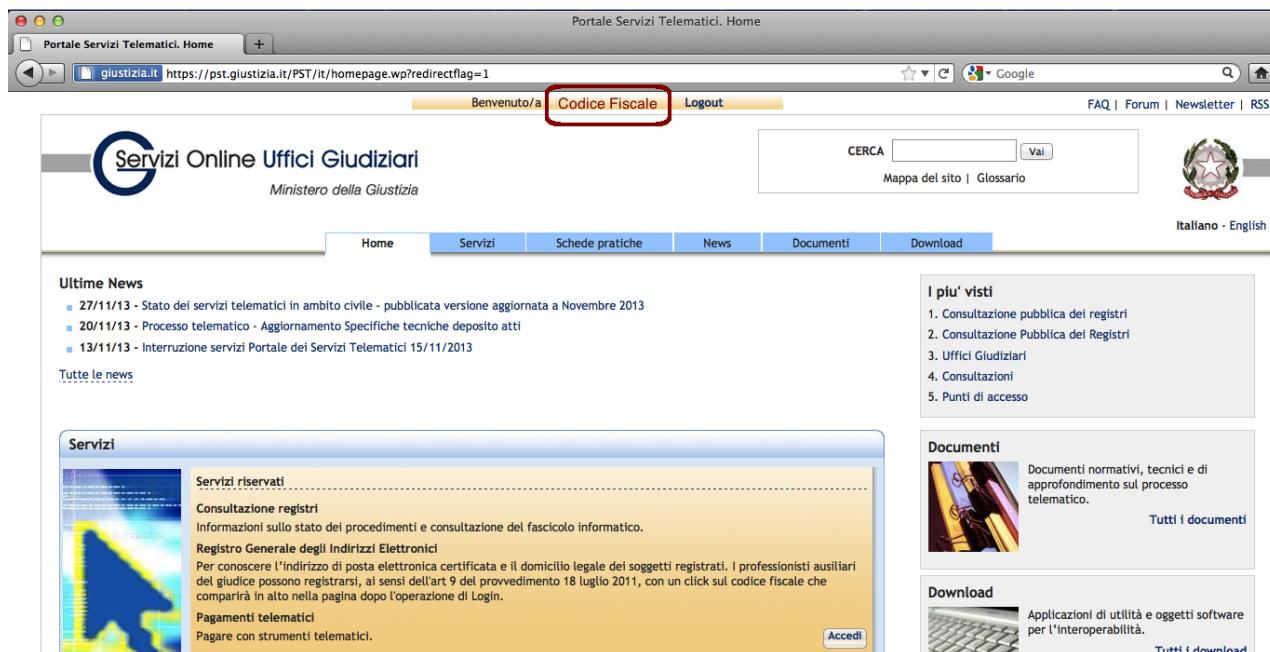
Portale Servizi Telematici. Home

Portale Servizi Telematici. Home +

giustizia.it https://pst.giustizia.it/PST/it/homepage.wp?redirectflag=1

Google

Benvenuto/a Codice Fiscale Logout

FAQ | Forum | Newsletter | RSS

Servizi Online Uffici Giudiziari
Ministero della Giustizia

CERCA Vai
Mappa del sito | Glossario

Italiano - English

Home | Servizi | Schede pratiche | News | Documenti | Download

Ultime News
27/11/13 - Stato dei servizi telematici in ambito civile - pubblicata versione aggiornata a Novembre 2013
20/11/13 - Processo telematico - Aggiornamento Specifiche tecniche deposito atti
13/11/13 - Interruzione servizi Portale dei Servizi Telematici 15/11/2013

Tutte le news

I piu' visti
1. Consultazione pubblica dei registri
2. Consultazione Pubblica dei Registri
3. Uffici Giudiziari
4. Consultazioni
5. Punti di accesso

Servizi

Servizi riservati

Consultazione registri
Informazioni sullo stato dei procedimenti e consultazione del fascicolo informatico.

Registro Generale degli Indirizzi Elettronici
Per conoscere l'indirizzo di posta elettronica certificata e il domicilio legale dei soggetti registrati. I professionisti ausiliari del giudice possono registrarsi, ai sensi dell'art 9 del provvedimento 18 luglio 2011, con un click sul codice fiscale che comparirà in alto nella pagina dopo l'operazione di Login.

Pagamenti telematici
Pagare con strumenti telematici.

Accedi

Documenti
Documenti normativi, tecnici e di approfondimento sul processo telematico.
Tutti i documenti

Download
Applicazioni di utilità e oggetti software per l'interoperabilità.
Tutti i download